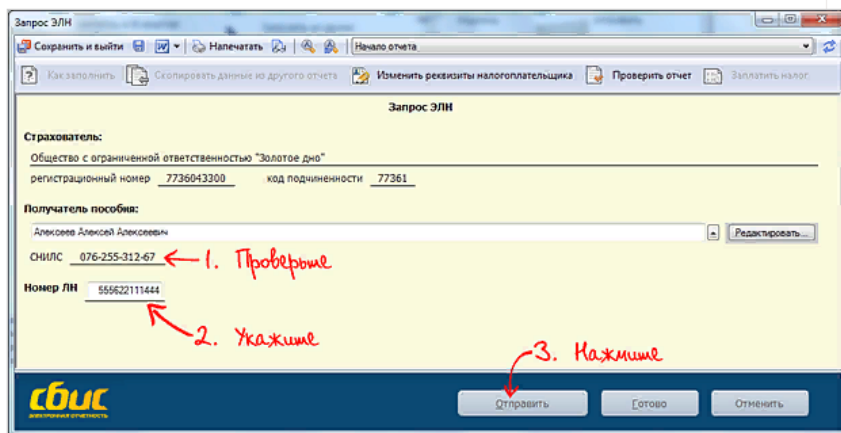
Запрос ЭЛН

Сохранить и выйти | Напечатать | Начало отчета

Как заполнить | Скопировать данные из другого отчета | Изменить реквизиты налогоплательщика | Проверить отчет | Заплатить налог

Запрос ЭЛН

Страхователь:

Общество с ограниченной ответственностью "Золотое дно"

регистрационный номер 7736043300 код подчиненности 77361

Получатель пособия:

Алексеев Алексей Алексеевич

Редактировать...

СНИЛС 076-255-312-67 ← 1. Проверьте

Номер ЛН 555622111444

2. Укажите

3. Нажмите

СБИС
электронная отчетность

Отправить | Готово | Отменить